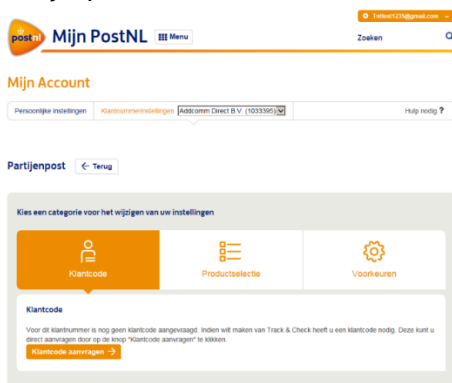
Tsttest1235@gmail.com

postnl Mijn PostNL Menu

Zoeken

Mijn Account

Persoonlijke instellingen | Klantnummerinstellingen Addcomm Direct B.V. (1033395)

Hulp nodig ?

Partijenpost ← Terug

Kies een categorie voor het wijzigen van uw instellingen

Klantcode

Productselectie

Voorkeuren

Klantcode

Voor dit klantnummer is nog geen klantcode aangevraagd. Indien wilt maken van Track & Check heeft u een klantcode nodig. Deze kunt u direct aanvragen door op de knop "Klantcode aanvragen" te klikken.

Klantcode aanvragen →